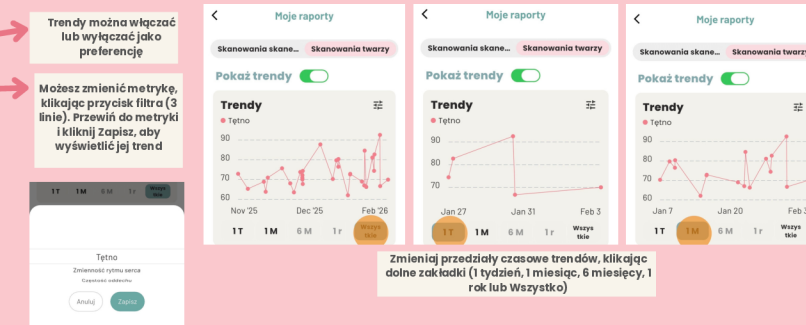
Trendy można włączać lub wyłączać jako preferencję

Możesz zmienić metrykę, klikając przycisk filtra (3 linie). Przewiń do metryki i kliknij Zapisz, aby wyświetlić jej trend

1T 1M 6M 1r Wszystkie

Tętno

Zmienność rytmu serca

Częstość oddechu

Anuluj Zapisz

Moje raporty

Skanowania skane... Skanowania twarzy

Pokaż trendy

Trendy

Tętno

90 80 70 60

Nov '25 Dec '25 Feb '26

1T 1M 6M 1r Wszystkie

Moje raporty

Skanowania skane... Skanowania twarzy

Pokaż trendy

Trendy

Tętno

90 80 70

Jan 27 Jan 31 Feb 3

1T 1M 6M 1r Wszystkie

Moje raporty

Skanowania skane... Skanowania twarzy

Pokaż trendy

Trendy

Tętno

90 80 70 60

Jan 7 Jan 20 Feb 3

1T 1M 6M 1r Wszystkie

Zmieniaj przedziały czasowe trendów, klikając dolne zakładki (1 tydzień, 1 miesiąc, 6 miesięcy, 1 rok lub Wszystko)